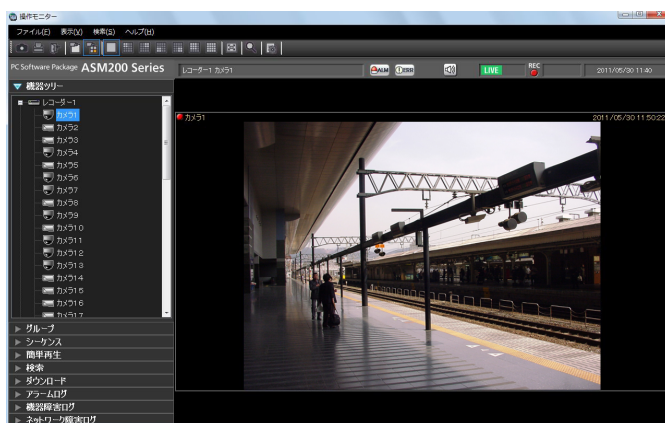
操作モニター

ファイル(F) 表示(V) 検索(S) ヘルプ(H)

PC Software Package ASM200 Series

レコーダー1 カメラ1

ALM ERR

LIVE

REC

2011/05/30 11:40

▼ 機器ツリー

レコーダー1
カメラ1
カメラ2
カメラ3
カメラ4
カメラ5
カメラ6
カメラ7
カメラ8
カメラ9
カメラ10
カメラ11
カメラ12
カメラ13
カメラ14
カメラ15
カメラ16
カメラ17

カメラ1

2011/05/30 11:50:22

► グループ
► シーケンス
► 簡単再生
► 検索
► ダウンロード
► アラームログ
► 機器障害ログ
► ネットワーク障害ログ